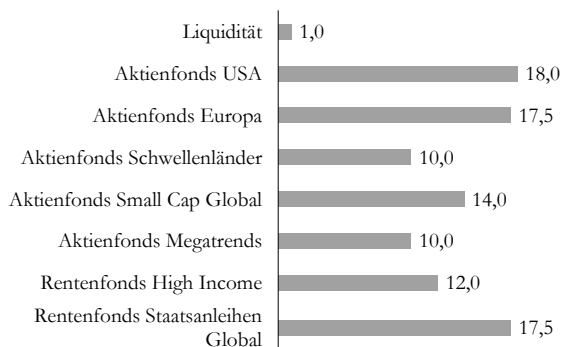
Liquidität 1,0
Aktienfonds USA 18,0
Aktienfonds Europa 17,5
Aktienfonds Schwellenländer 10,0
Aktienfonds Small Cap Global 14,0
Aktienfonds Megatrends 10,0
Rentenfonds High Income 12,0
Rentenfonds Staatsanleihen Global 17,5